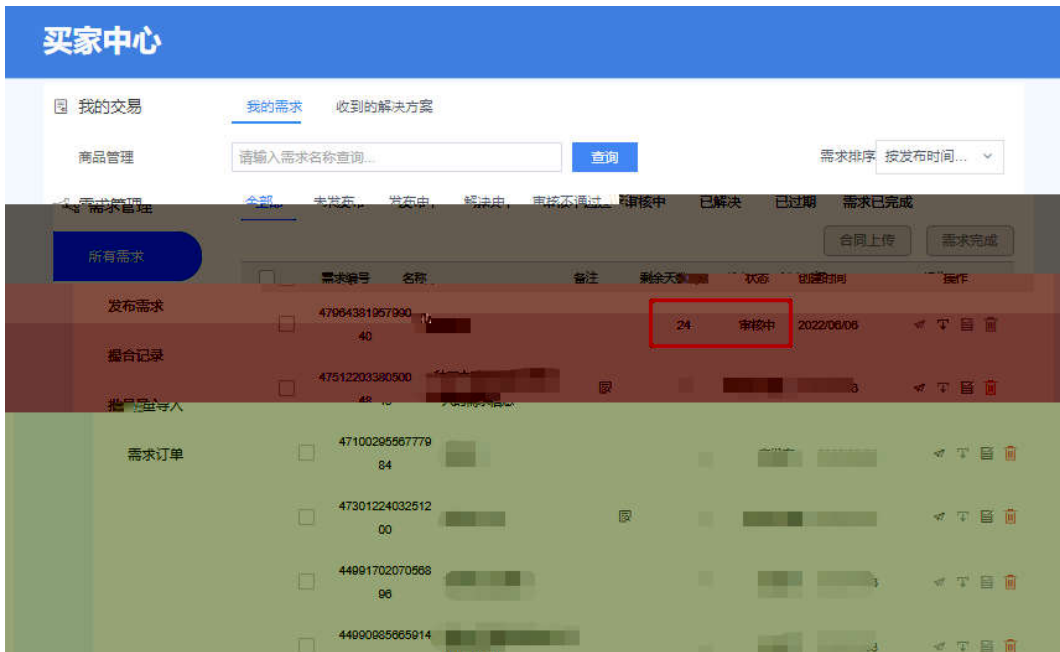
买家中心

我的交易

商品管理

需求管理

所有需求

发布需求

撮合记录

批量导入

需求订单

我的需求　收到的解决方案

请输入需求名称查询...　查询　需求排序 按发布时间...

全部　未发布　发布中　解决中　审核不通过　待审核中　已解决　已过期　需求已完成

合同上传　需求完成

| | 需求编号 | 名称 | 备注 | 剩余天数 | 状态 | 创建时间 | 操作 |
|---|---|---|---|---|---|---|---|
| | 4796438195799040 | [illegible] | | 24 | 审核中 | 2022/06/06 | |
| | 4751220338050048 | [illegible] | | | | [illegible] | |
| | 4710029556777984 | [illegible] | | | | | |
| | 4730122403251200 | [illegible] | | | | | |
| | 4499170207056896 | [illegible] | | | | | |
| | 44990985665914 | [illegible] | | | | | |